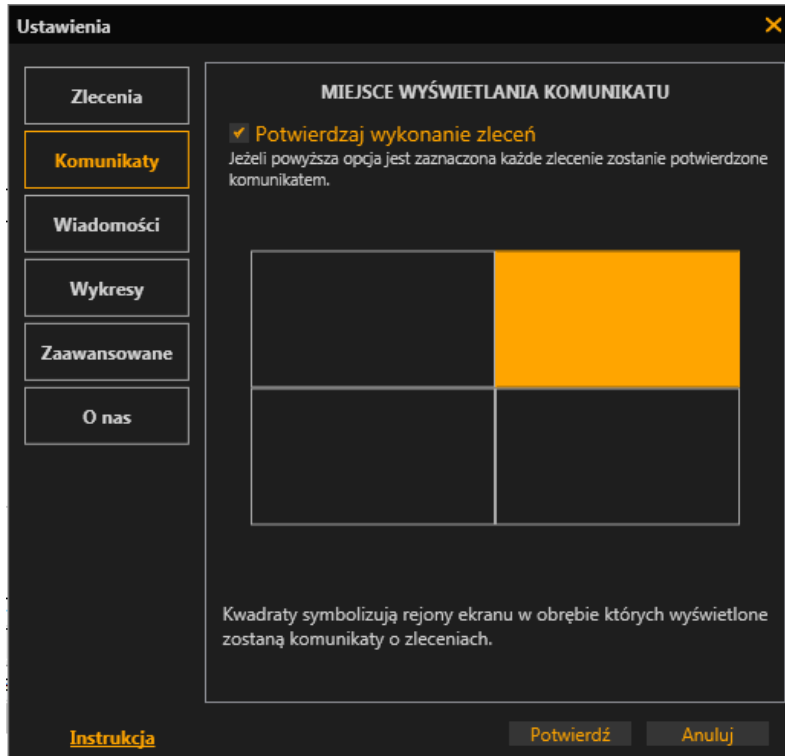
Ustawienia

Zlecenia

Komunikaty

Wiadomości

Wykresy

Zaawansowane

O nas

MIEJSCE WYŚWIETLANIA KOMUNIKATU

✔ Potwierdzaj wykonanie zleceń

Jeżeli powyższa opcja jest zaznaczona każde zlecenie zostanie potwierdzone komunikatem.

Kwadraty symbolizują rejony ekranu w obrębie których wyświetlone zostaną komunikaty o zleceniach.

Instrukcja

Potwierdź

Anuluj